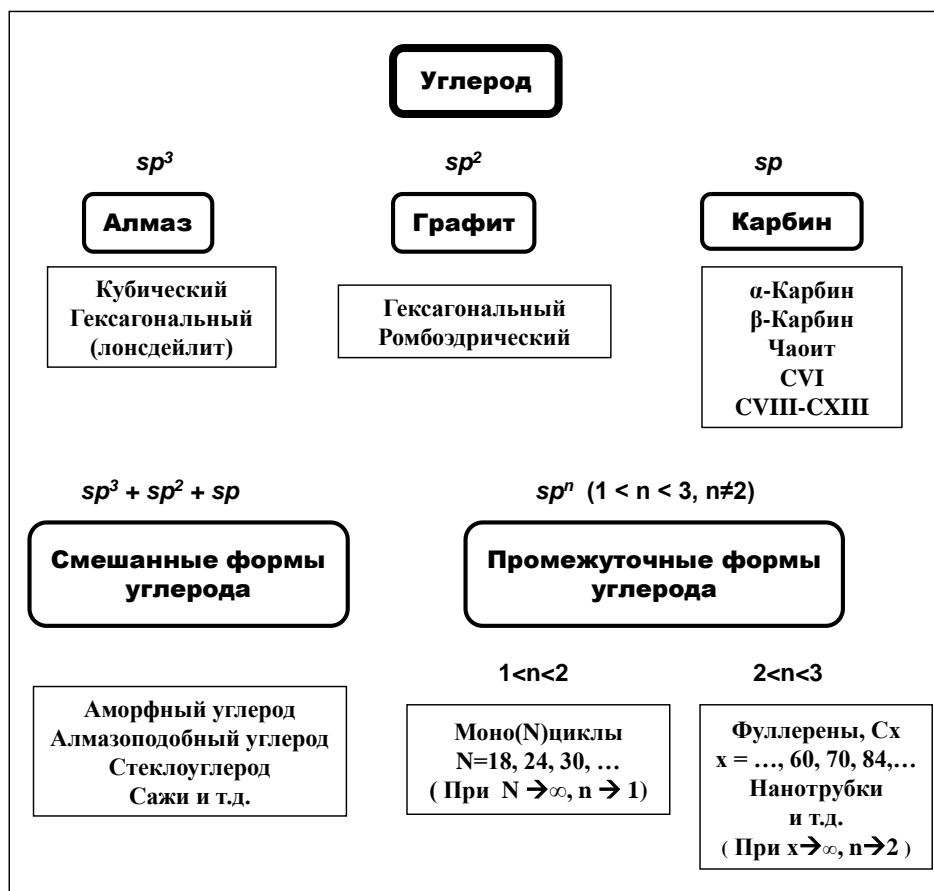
Углерод

$sp^3$

Алмаз

Кубический
Гексагональный
(лонсдейлит)

$sp^2$

Графит

Гексагональный
Ромбоэдрический

$sp$

Карбин

α-Карбин
β-Карбин
Чаоит
CVI
CVIII-CXIII

$sp^3 + sp^2 + sp$

Смешанные формы углерода

Аморфный углерод
Алмазоподобный углерод
Стеклоуглерод
Сажи и т.д.

$sp^n$ $(1 < n < 3, n \neq 2)$

Промежуточные формы углерода

$1<n<2$

Моно(N)циклы
N=18, 24, 30, …
( При $N \rightarrow \infty$, $n \rightarrow 1$)

$2<n<3$

Фуллерены, Cx
x = …, 60, 70, 84,…
Нанотрубки
и т.д.
( При $x \rightarrow \infty$, $n \rightarrow 2$ )